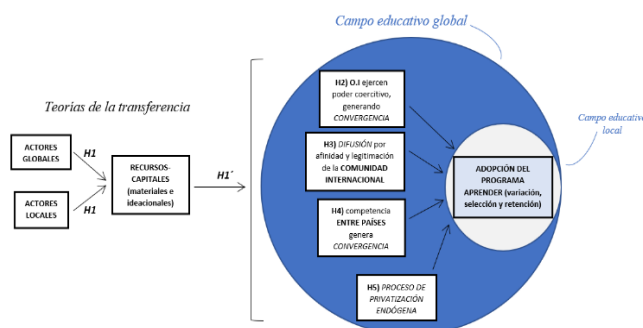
Campo educativo global

Teorías de la transferencia

ACTORES GLOBALES

H1

ACTORES LOCALES

H1

RECURSOS-CAPITALES (materiales e ideacionales)

H1´

H2) O.I ejercen poder coercitivo, generando CONVERGENCIA

H3) DIFUSIÓN por afinidad y legitimación de la COMUNIDAD INTERNACIONAL

H4) competencia ENTRE PAÍSES genera CONVERGENCIA

H5) PROCESO DE PRIVATIZACIÓN ENDÓGENA

ADOPCIÓN DEL PROGRAMA APRENDER (variación, selección y retención)

Campo educativo local